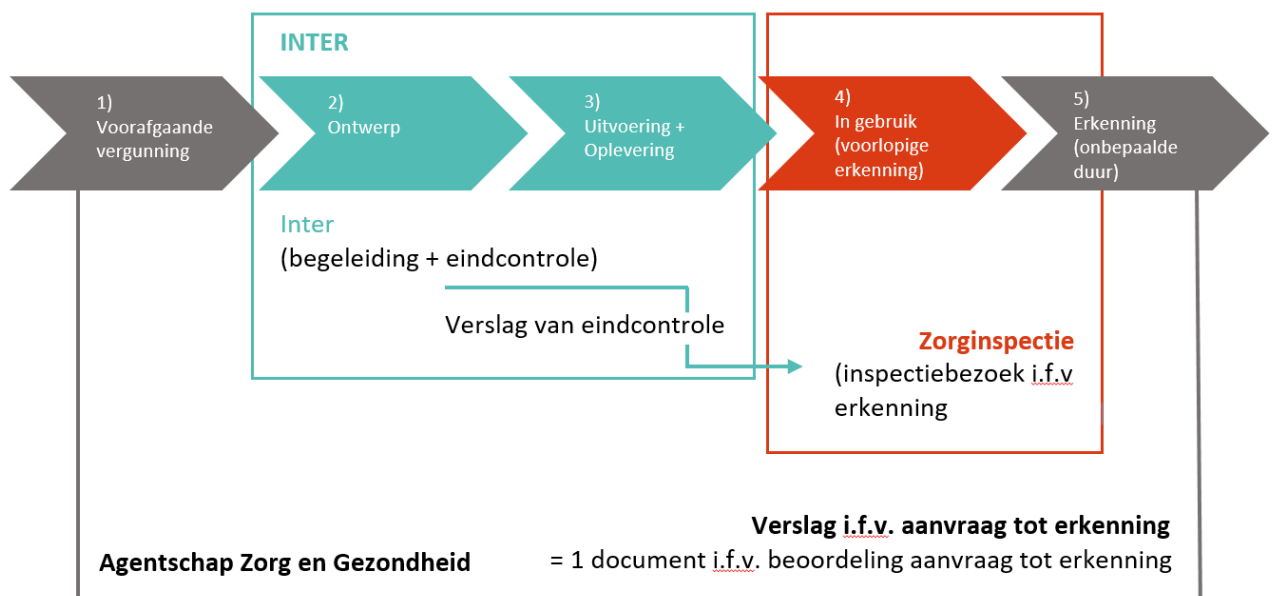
INTER

1)
Voorafgaande vergunning

2)
Ontwerp

3)
Uitvoering + Oplevering

4)
In gebruik (voorlopige erkenning)

5)
Erkenning (onbepaalde duur)

Inter
(begeleiding + eindcontrole)

Verslag van eindcontrole

Zorginspectie
(inspectiebezoek i.f.v erkenning

Verslag i.f.v. aanvraag tot erkenning
= 1 document i.f.v. beoordeling aanvraag tot erkenning

Agentschap Zorg en Gezondheid